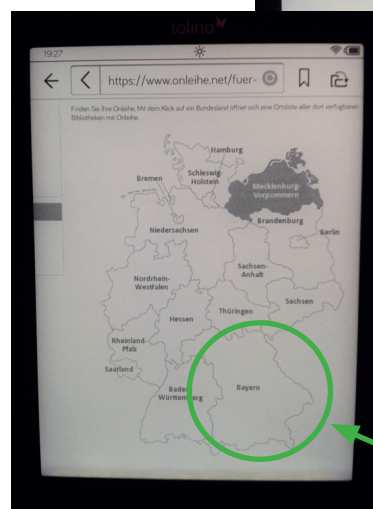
tolino

19:27

https://www.onleihe.net/fuer-

Finden Sie Ihre Onleihe. Mit dem Klick auf ein Bundesland öffnet sich eine Ortsliste aller dort verfügbaren Bibliotheken mit Onleihe.

Hamburg

Schleswig-Holstein

Bremen

Mecklenburg-Vorpommern

Brandenburg

Niedersachsen

Berlin

Sachsen-Anhalt

Nordrhein-Westfalen

Sachsen

Thüringen

Hessen

Rheinland-Pfalz

Saarland

Baden-Württemberg

Bayern